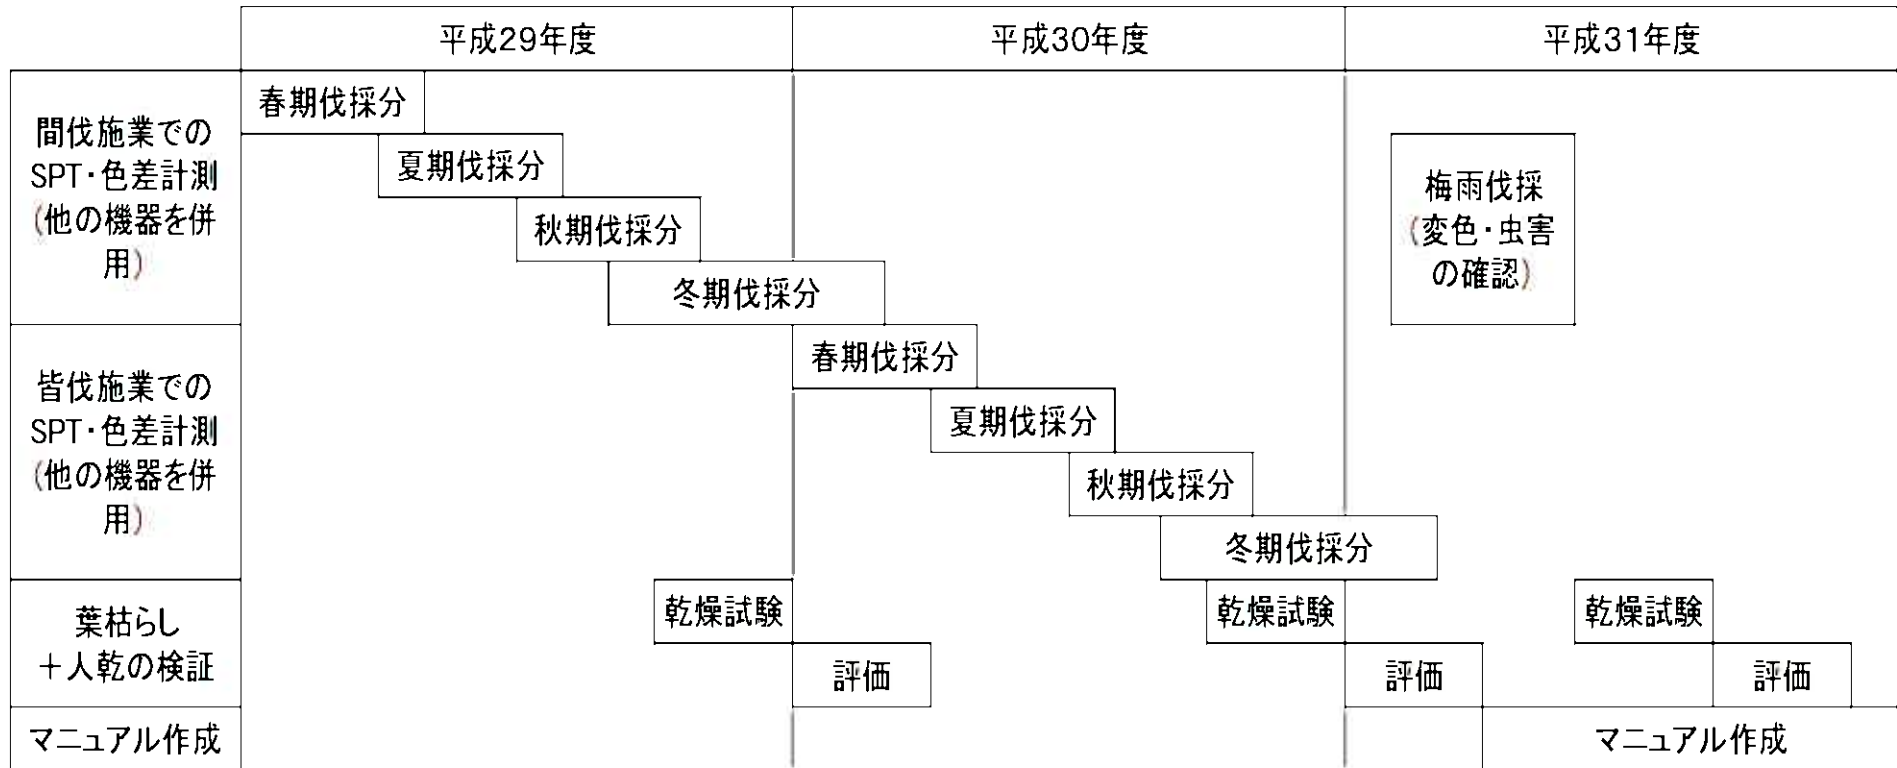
| | 平成29年度 | 平成30年度 | 平成31年度 |
|---|---|---|---|
| 間伐施業でのSPT・色差計測(他の機器を併用) | 春期伐採分 夏期伐採分 秋期伐採分 冬期伐採分 | 冬期伐採分 | 梅雨伐採(変色・虫害の確認) |
| 皆伐施業でのSPT・色差計測(他の機器を併用) | | 春期伐採分 夏期伐採分 秋期伐採分 冬期伐採分 | 冬期伐採分 |
| 葉枯らし＋人乾の検証 | 乾燥試験 | 評価 乾燥試験 | 評価 乾燥試験 評価 |
| マニュアル作成 | | | マニュアル作成 |